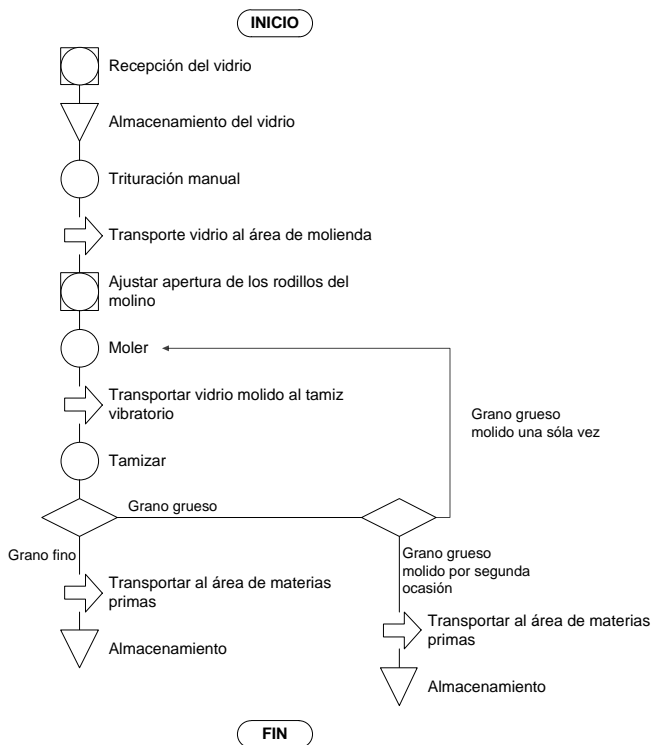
INICIO

Recepción del vidrio

Almacenamiento del vidrio

Trituración manual

Transporte vidrio al área de molienda

Ajustar apertura de los rodillos del molino

Moler

Transportar vidrio molido al tamiz vibratorio

Grano grueso molido una sóla vez

Tamizar

Grano grueso

Grano fino

Transportar al área de materias primas

Almacenamiento

Grano grueso molido por segunda ocasión

Transportar al área de materias primas

Almacenamiento

FIN